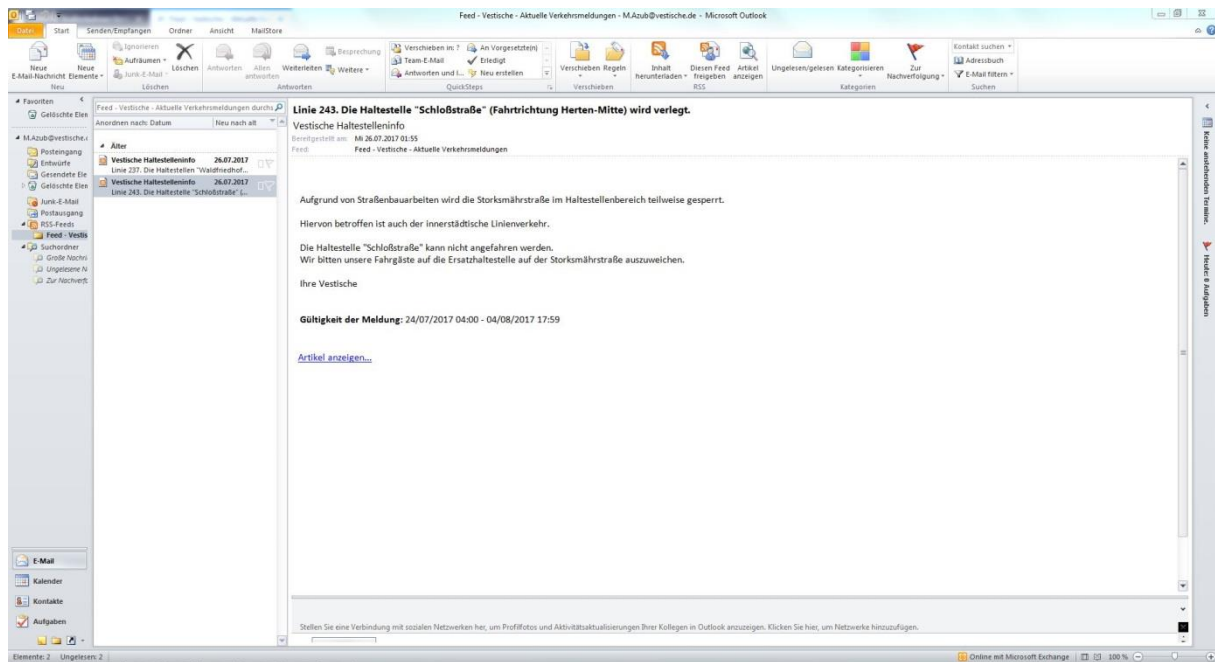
Feed - Vestische - Aktuelle Verkehrsmeldungen - M.Azub@vestische.de - Microsoft Outlook

Datei Start Senden/Empfangen Ordner Ansicht MailStore

Neue E-Mail-Nachricht Neue Elemente
Neu
Ignorieren Aufräumen Junk-E-Mail Löschen
Löschen
Antworten Allen antworten Weiterleiten Besprechung Weitere
Antworten
Verschieben in: ? Team-E-Mail Antworten und l... An Vorgesetzte(n) Erledigt Neu erstellen
QuickSteps
Verschieben Regeln
Verschieben
Inhalt herunterladen Diesen Feed freigeben Artikel anzeigen
RSS
Ungelesen/gelesen Kategorisieren Zur Nachverfolgung
Kategorien
Kontakt suchen Adressbuch E-Mail filtern
Suchen

Favoriten
Gelöschte Elen
M.Azub@vestische.
Posteingang
Entwürfe
Gesendete Ele
Gelöschte Elen
Junk-E-Mail
Postausgang
RSS-Feeds
Feed - Vestis
Suchordner
Große Nachri
Ungelesene N
Zur Nachverfo

E-Mail
Kalender
Kontakte
Aufgaben

Feed - Vestische - Aktuelle Verkehrsmeldungen durchs
Anordnen nach: Datum Neu nach alt
Älter
Vestische Haltestelleninfo 26.07.2017
Linie 237. Die Haltestellen "Waldfriedhof...
Vestische Haltestelleninfo 26.07.2017
Linie 243. Die Haltestelle "Schloßstraße" (...

Linie 243. Die Haltestelle "Schloßstraße" (Fahrtrichtung Herten-Mitte) wird verlegt.
Vestische Haltestelleninfo
Bereitgestellt am: Mi 26.07.2017 01:55
Feed: Feed - Vestische - Aktuelle Verkehrsmeldungen

Aufgrund von Straßenbauarbeiten wird die Storksmährstraße im Haltestellenbereich teilweise gesperrt.

Hiervon betroffen ist auch der innerstädtische Linienverkehr.

Die Haltestelle "Schloßstraße" kann nicht angefahren werden.
Wir bitten unsere Fahrgäste auf die Ersatzhaltestelle auf der Storksmährstraße auszuweichen.

Ihre Vestische

Gültigkeit der Meldung: 24/07/2017 04:00 - 04/08/2017 17:59

Artikel anzeigen...

Stellen Sie eine Verbindung mit sozialen Netzwerken her, um Profilfotos und Aktivitätsaktualisierungen Ihrer Kollegen in Outlook anzuzeigen. Klicken Sie hier, um Netzwerke hinzuzufügen.

Keine anstehenden Termine.
Heute: 0 Aufgaben

Elemente: 2 Ungelesen: 2
Online mit Microsoft Exchange 100 %